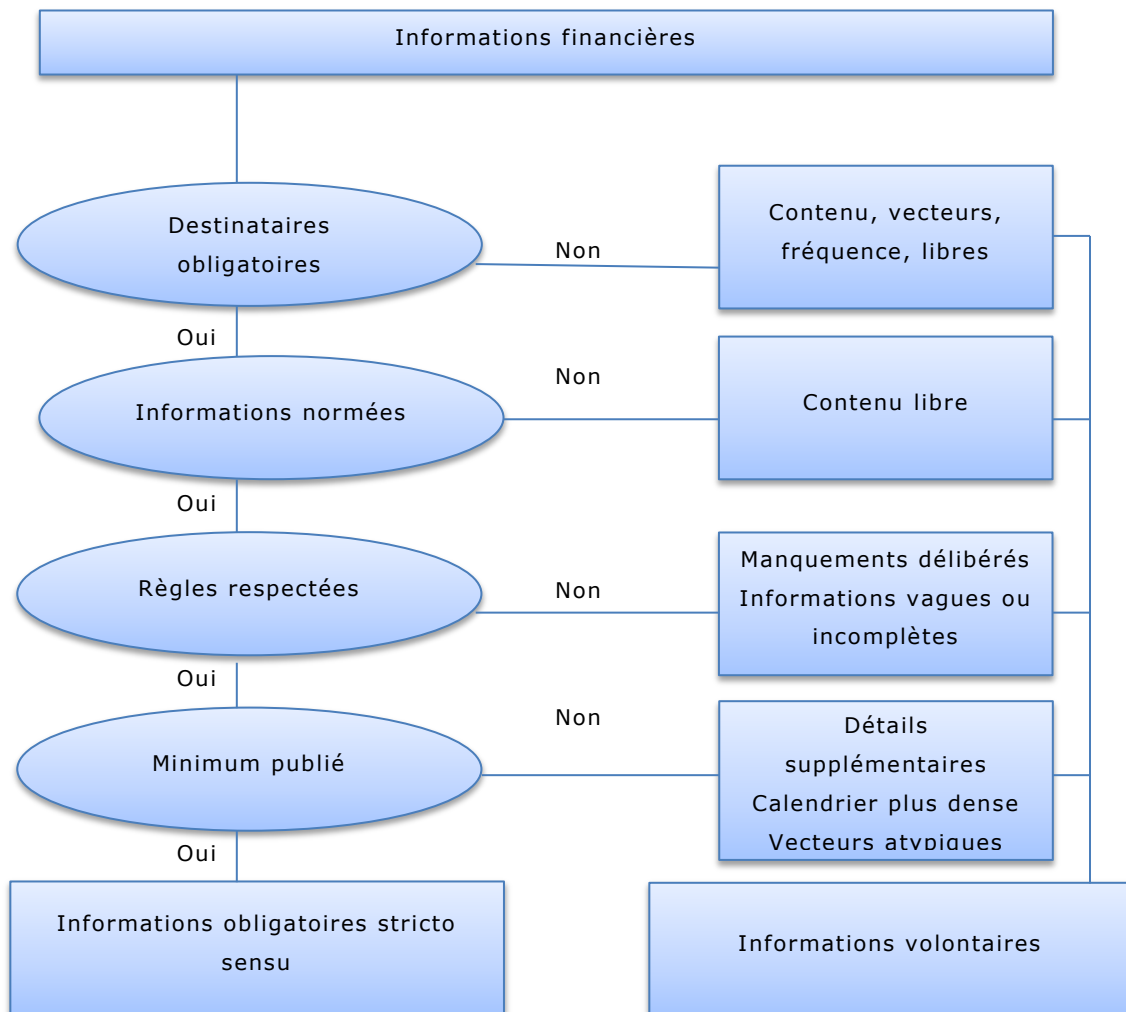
Informations financières

Destinataires obligatoires

Non

Contenu, vecteurs, fréquence, libres

Oui

Informations normées

Non

Contenu libre

Oui

Règles respectées

Non

Manquements délibérés
Informations vagues ou incomplètes

Oui

Minimum publié

Non

Détails supplémentaires
Calendrier plus dense
Vecteurs atypiques

Oui

Informations obligatoires stricto sensu

Informations volontaires